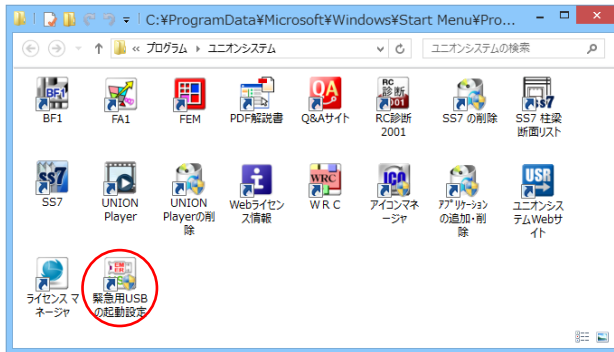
C:¥ProgramData¥Microsoft¥Windows¥Start Menu¥Pro...

« プログラム › ユニオンシステム

ユニオンシステムの検索

BF1

FA1

FEM

PDF解説書

Q&Aサイト

RC診断2001

SS7 の削除

SS7 柱梁断面リスト

SS7

UNION Player

UNION Playerの削除

Webライセンス情報

W R C

アイコンマネージャ

アプリケーションの追加・削除

ユニオンシステムWebサイト

ライセンス マネージャ

緊急用USBの起動設定